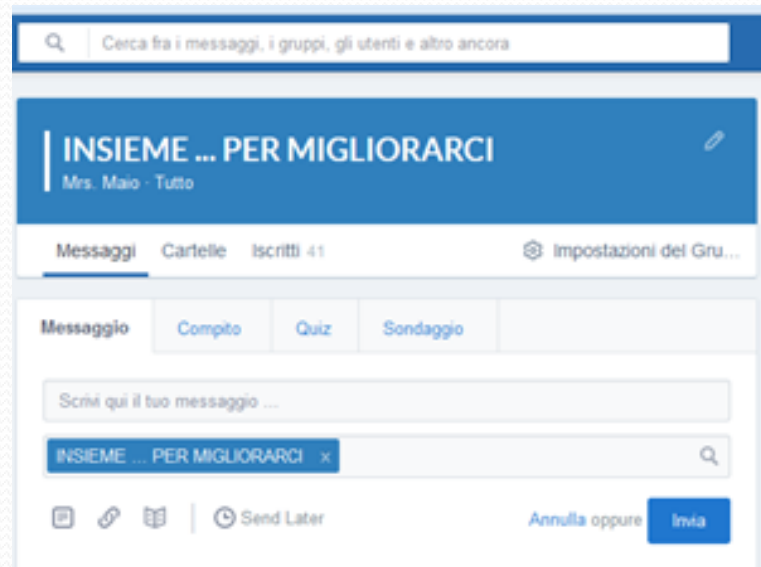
Cerca fra i messaggi, i gruppi, gli utenti e altro ancora

INSIEME ... PER MIGLIORARCI
Mrs. Maio · Tutto

Messaggi Cartelle Iscritti 41 Impostazioni del Gru...

Messaggio Compito Quiz Sondaggio

Scrivi qui il tuo messaggio ...

INSIEME ... PER MIGLIORARCI ×

Send Later Annulla oppure Invia